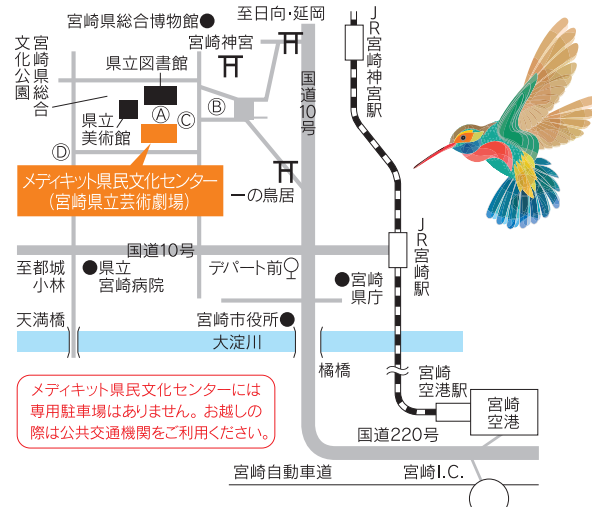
宮崎県総合博物館
至日向・延岡
JR宮崎神宮駅
文化公園
宮崎県総合
宮崎神宮
県立図書館
国道10号
Ⓐ
Ⓑ
Ⓒ
県立美術館
Ⓓ
メディキット県民文化センター
(宮崎県立芸術劇場)
一の鳥居
JR宮崎駅
国道10号
至都城小林
県立宮崎病院
デパート前
宮崎県庁
天満橋
宮崎市役所
大淀川
橘橋
宮崎空港駅
宮崎空港
メディキット県民文化センターには専用駐車場はありません。お越しの際は公共交通機関をご利用ください。
国道220号
宮崎自動車道
宮崎I.C.